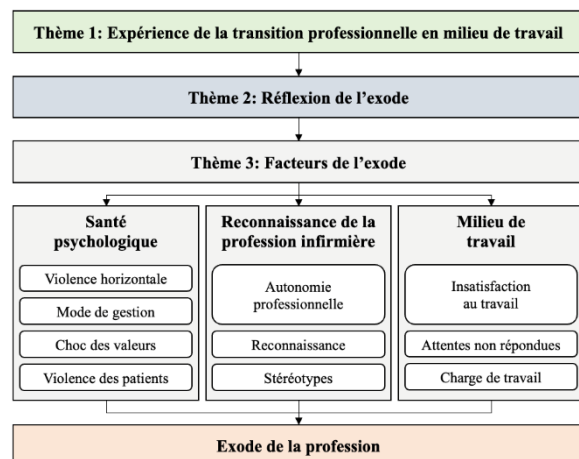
Thème 1: Expérience de la transition professionnelle en milieu de travail

Thème 2: Réflexion de l'exode

Thème 3: Facteurs de l'exode

Santé psychologique

Violence horizontale

Mode de gestion

Choc des valeurs

Violence des patients

Reconnaissance de la profession infirmière

Autonomie professionnelle

Reconnaissance

Stéréotypes

Milieu de travail

Insatisfaction au travail

Attentes non répondues

Charge de travail

Exode de la profession